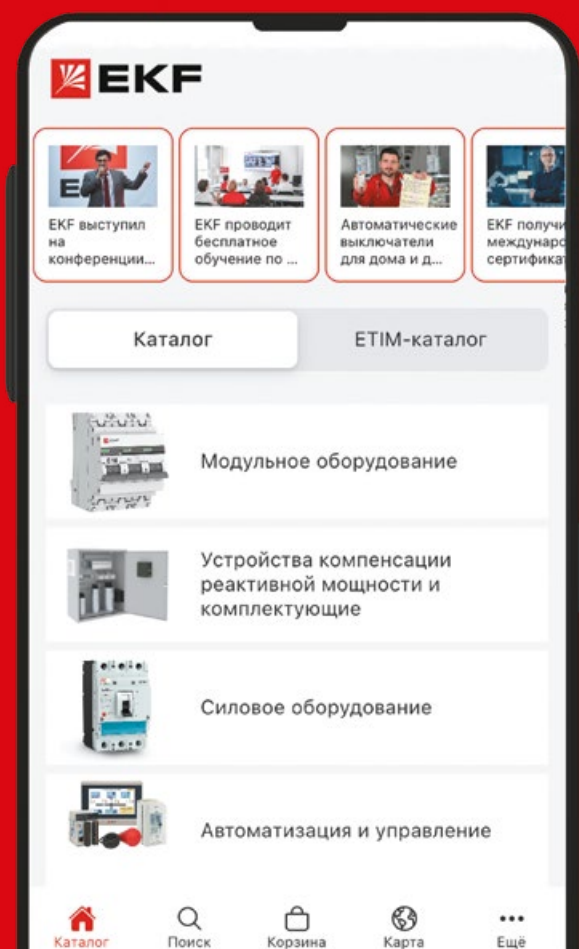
EKF

EKF выступил на конференции...

EKF проводит бесплатное обучение по ...

Автоматические выключатели для дома и д...

EKF получи междунаро сертификат

Каталог

ETIM-каталог

Модульное оборудование

Устройства компенсации реактивной мощности и комплектующие

Силовое оборудование

Автоматизация и управление

Каталог

Поиск

Корзина

Карта

Ещё